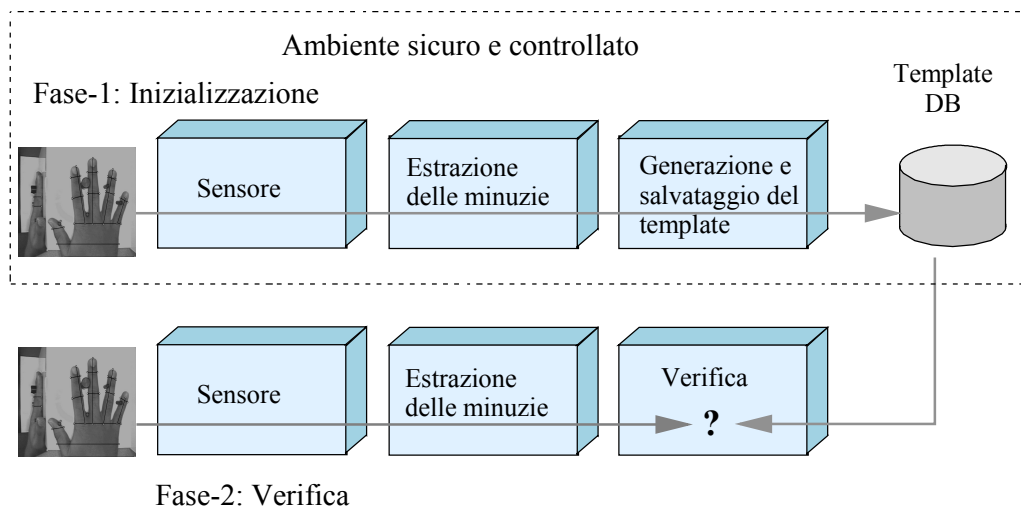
Ambiente sicuro e controllato

Fase-1: Inizializzazione

Template DB

Sensore

Estrazione delle minuzie

Generazione e salvataggio del template

Sensore

Estrazione delle minuzie

Verifica

?

Fase-2: Verifica